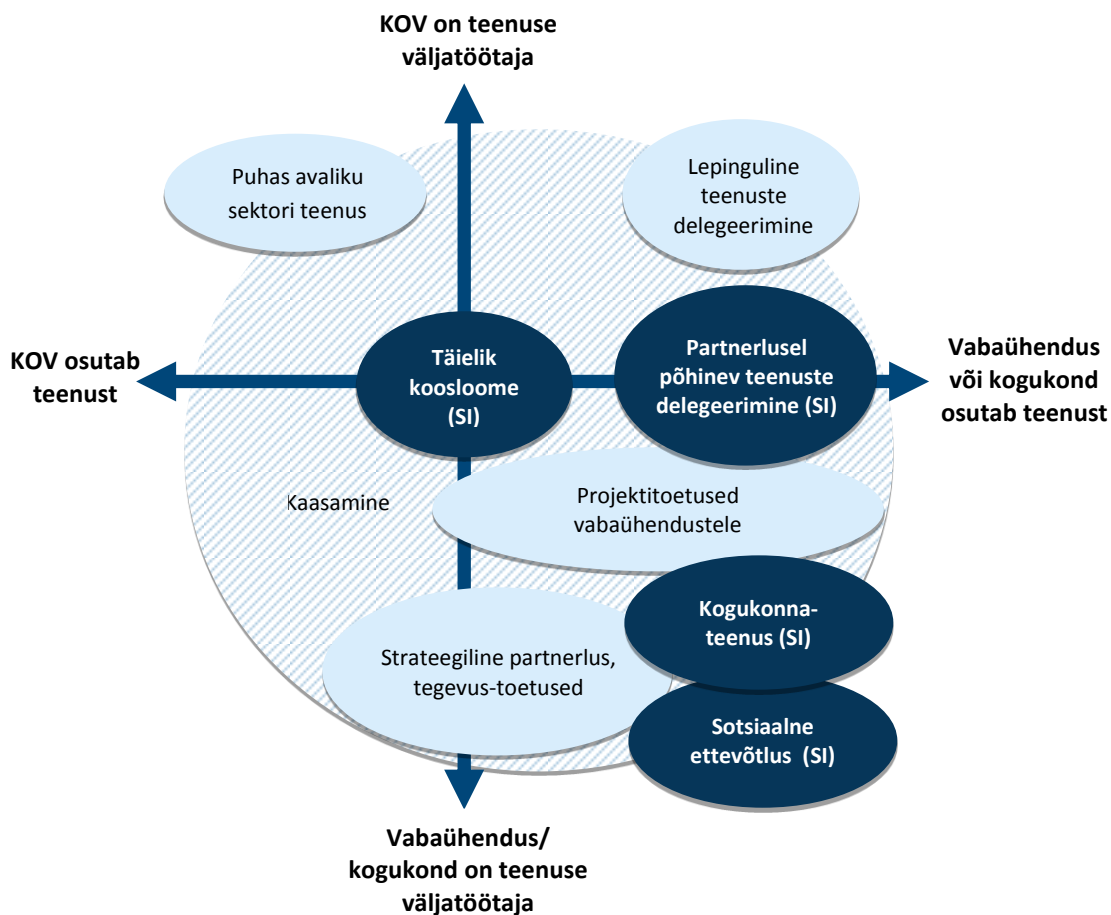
KOV on teenuse väljatöötaja

Puhas avaliku sektori teenus

Lepinguline teenuste delegeerimine

KOV osutab teenust

Täielik koosloome (SI)

Partnerlusel põhinev teenuste delegeerimine (SI)

Vabaühendus või kogukond osutab teenust

Kaasamine

Projektitoetused vabaühendustele

Kogukonnateenus (SI)

Strateegiline partnerlus, tegevus-toetused

Sotsiaalne ettevõtlus (SI)

Vabaühendus/ kogukond on teenuse väljatöötaja